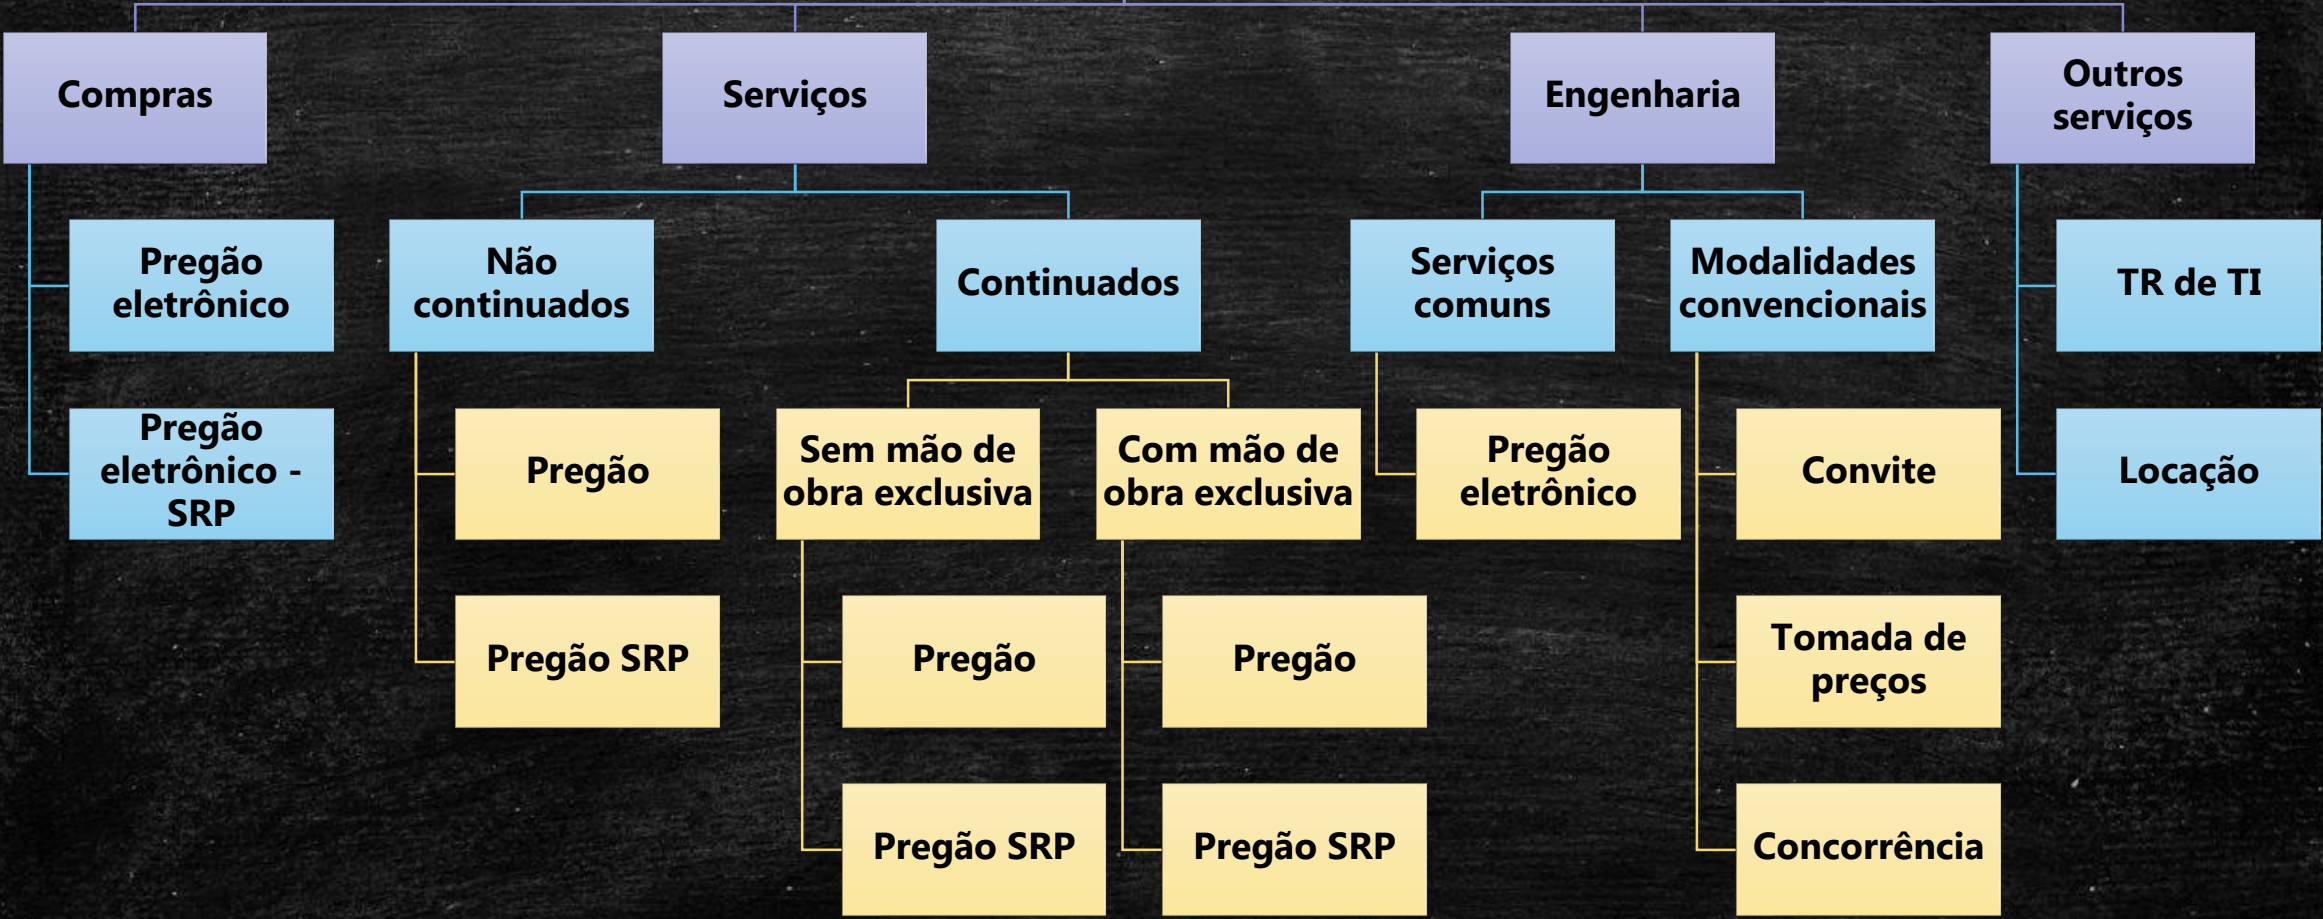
Compras

Pregão eletrônico

Pregão eletrônico - SRP

Serviços

Não continuados

Pregão

Pregão SRP

Continuados

Sem mão de obra exclusiva

Pregão

Pregão SRP

Com mão de obra exclusiva

Pregão

Pregão SRP

Engenharia

Serviços comuns

Pregão eletrônico

Modalidades convencionais

Convite

Tomada de preços

Concorrência

Outros serviços

TR de TI

Locação